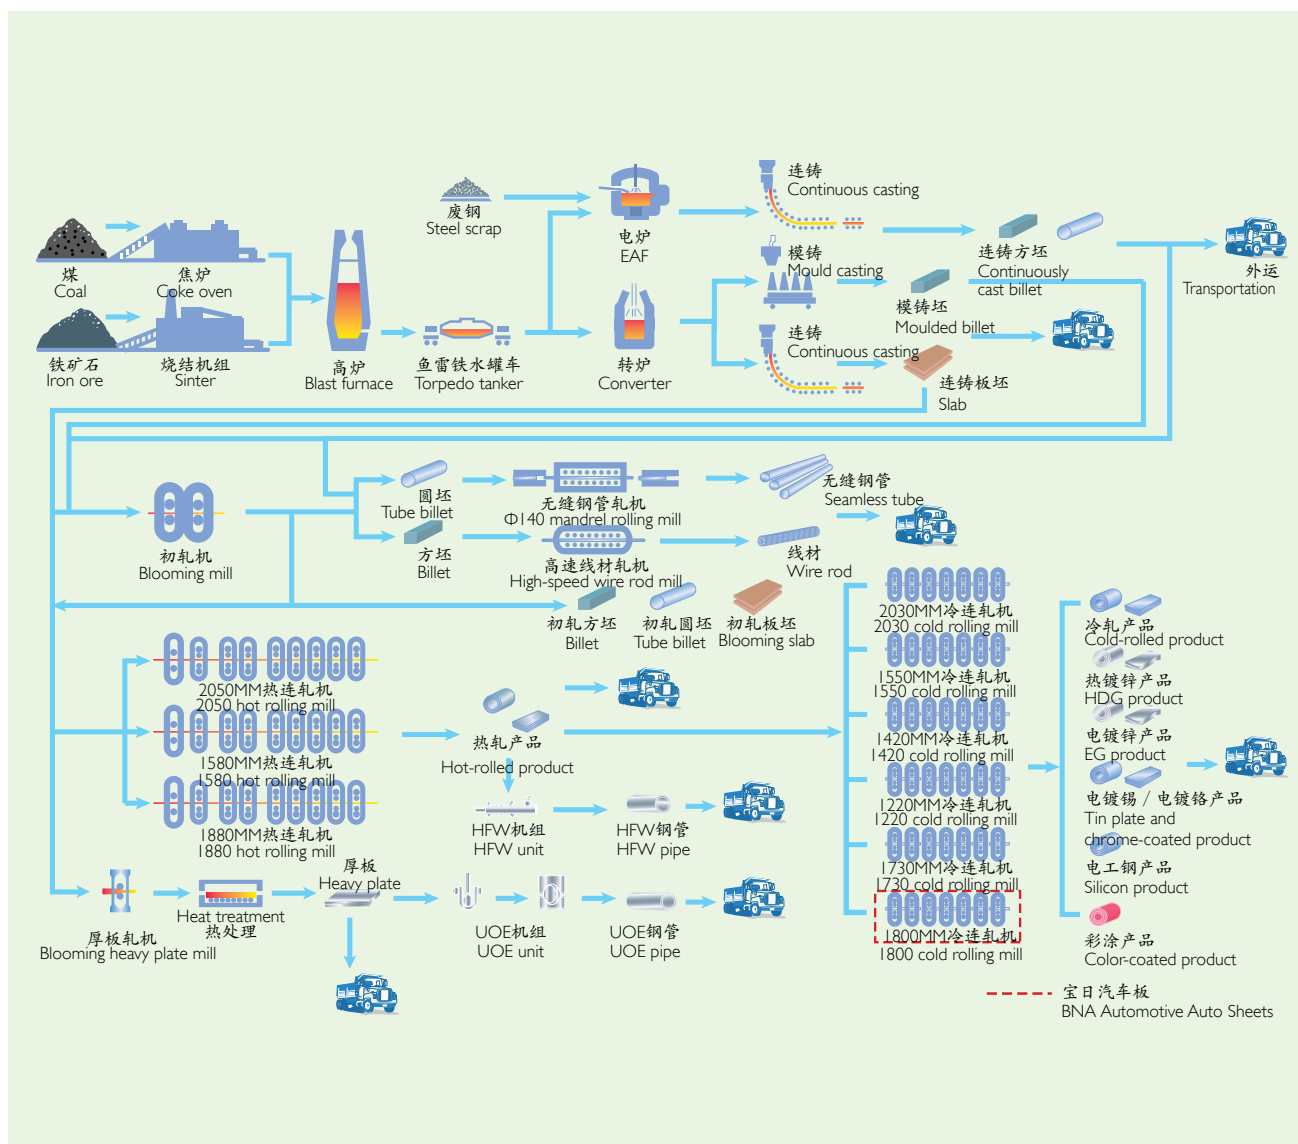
废钢
Steel scrap

电炉
EAF

连铸
Continuous casting

模铸
Mould casting

连铸
Continuous casting

连铸方坯
Continuously cast billet

模铸坯
Moulded billet

连铸板坯
Slab

外运
Transportation

煤
Coal

焦炉
Coke oven

铁矿石
Iron ore

烧结机组
Sinter

高炉
Blast furnace

鱼雷铁水罐车
Torpedo tanker

转炉
Converter

初轧机
Blooming mill

圆坯
Tube billet

方坯
Billet

无缝钢管轧机
Φ140 mandrel rolling mill

高速线材轧机
High-speed wire rod mill

无缝钢管
Seamless tube

线材
Wire rod

初轧方坯
Billet

初轧圆坯
Tube billet

初轧板坯
Blooming slab

2030MM冷连轧机
2030 cold rolling mill

1550MM冷连轧机
1550 cold rolling mill

1420MM冷连轧机
1420 cold rolling mill

1220MM冷连轧机
1220 cold rolling mill

1730MM冷连轧机
1730 cold rolling mill

1800MM冷连轧机
1800 cold rolling mill

冷轧产品
Cold-rolled product

热镀锌产品
HDG product

电镀锌产品
EG product

电镀锡 / 电镀铬产品
Tin plate and chrome-coated product

电工钢产品
Silicon product

彩涂产品
Color-coated product

宝日汽车板
BNA Automotive Auto Sheets

2050MM热连轧机
2050 hot rolling mill

1580MM热连轧机
1580 hot rolling mill

1880MM热连轧机
1880 hot rolling mill

热轧产品
Hot-rolled product

HFW机组
HFW unit

HFW钢管
HFW pipe

厚板轧机
Blooming heavy plate mill

Heat treatment
热处理

厚板
Heavy plate

UOE机组
UOE unit

UOE钢管
UOE pipe